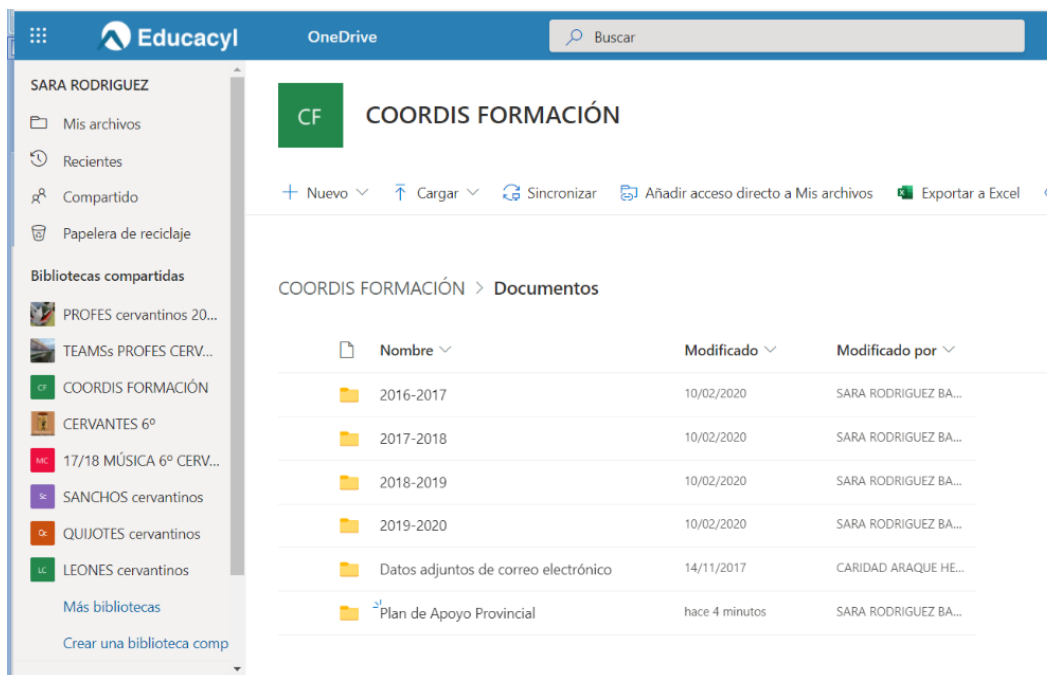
Educacyl OneDrive Buscar

SARA RODRIGUEZ
Mis archivos
Recientes
Compartido
Papelera de reciclaje
Bibliotecas compartidas
PROFES cervantinos 20...
TEAMSs PROFES CERV...
CF COORDIS FORMACIÓN
CERVANTES 6º
MC 17/18 MÚSICA 6º CERV...
Sc SANCHOS cervantinos
Qc QUIJOTES cervantinos
LC LEONES cervantinos
Más bibliotecas
Crear una biblioteca comp

CF COORDIS FORMACIÓN

+ Nuevo Cargar Sincronizar Añadir acceso directo a Mis archivos Exportar a Excel

COORDIS FORMACIÓN > Documentos

| Nombre | Modificado | Modificado por |
|---|---|---|
| 2016-2017 | 10/02/2020 | SARA RODRIGUEZ BA... |
| 2017-2018 | 10/02/2020 | SARA RODRIGUEZ BA... |
| 2018-2019 | 10/02/2020 | SARA RODRIGUEZ BA... |
| 2019-2020 | 10/02/2020 | SARA RODRIGUEZ BA... |
| Datos adjuntos de correo electrónico | 14/11/2017 | CARIDAD ARAQUE HE... |
| Plan de Apoyo Provincial | hace 4 minutos | SARA RODRIGUEZ BA... |